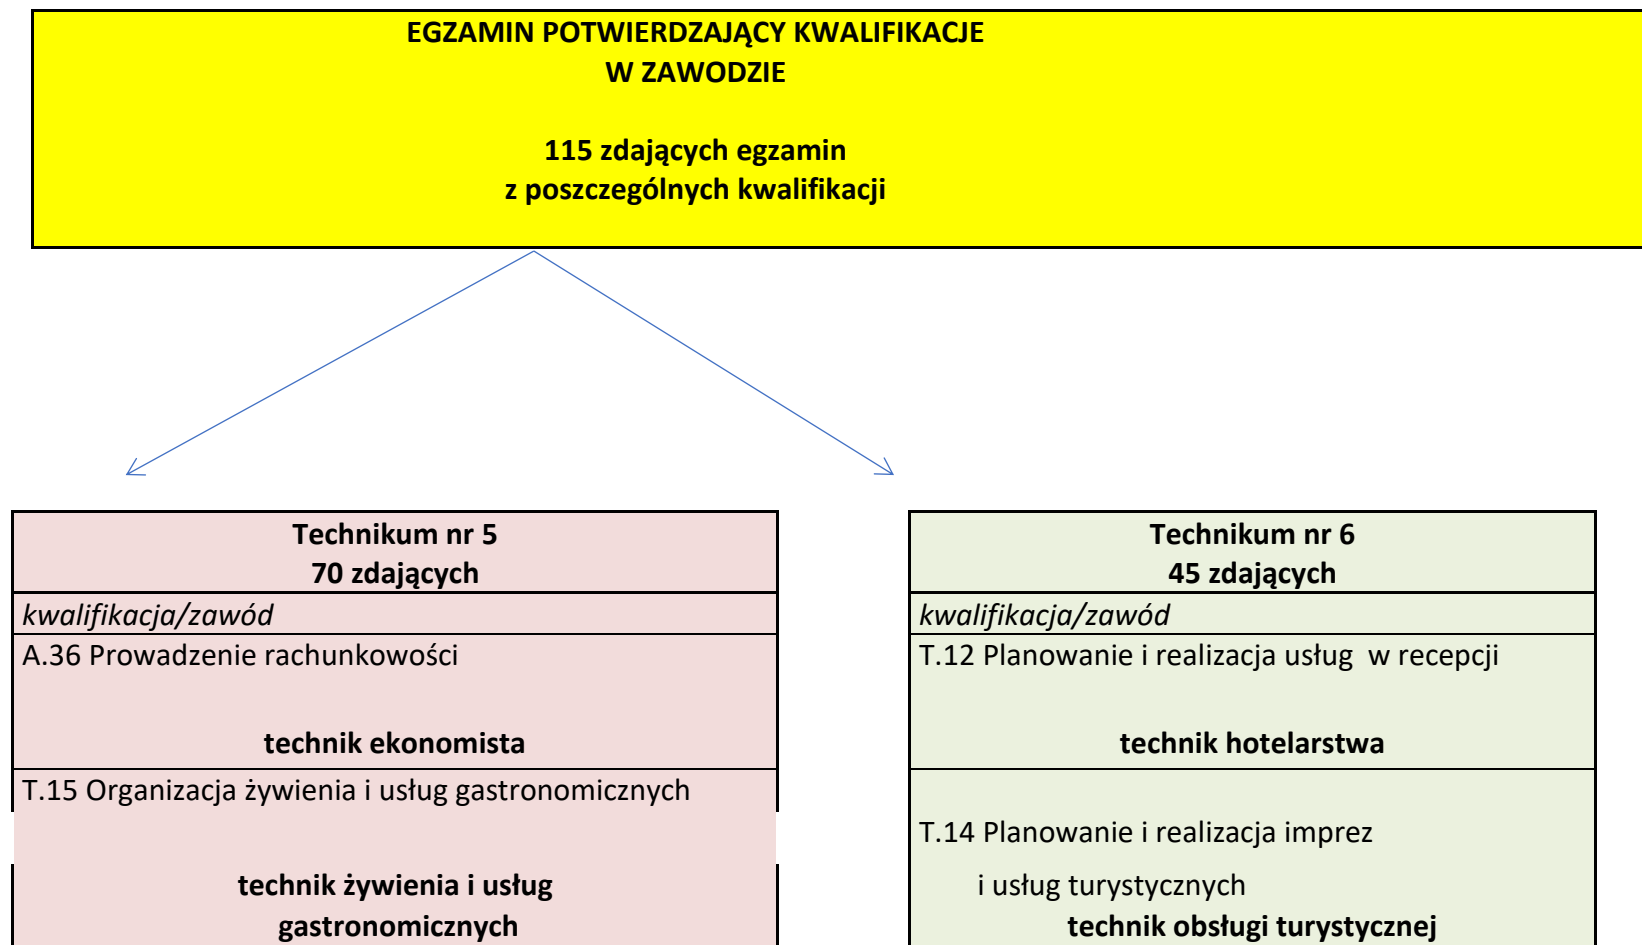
EGZAMIN POTWIERDZAJĄCY KWALIFIKACJE
W ZAWODZIE

115 zdających egzamin
z poszczególnych kwalifikacji

| Technikum nr 5<br>70 zdających |
|---|
| *kwalifikacja/zawód* |
| A.36 Prowadzenie rachunkowości<br><br>**technik ekonomista** |
| T.15 Organizacja żywienia i usług gastronomicznych<br><br>**technik żywienia i usług gastronomicznych** |

| Technikum nr 6<br>45 zdających |
|---|
| *kwalifikacja/zawód* |
| T.12 Planowanie i realizacja usług w recepcji<br><br>**technik hotelarstwa** |
| T.14 Planowanie i realizacja imprez i usług turystycznych<br>**technik obsługi turystycznej** |